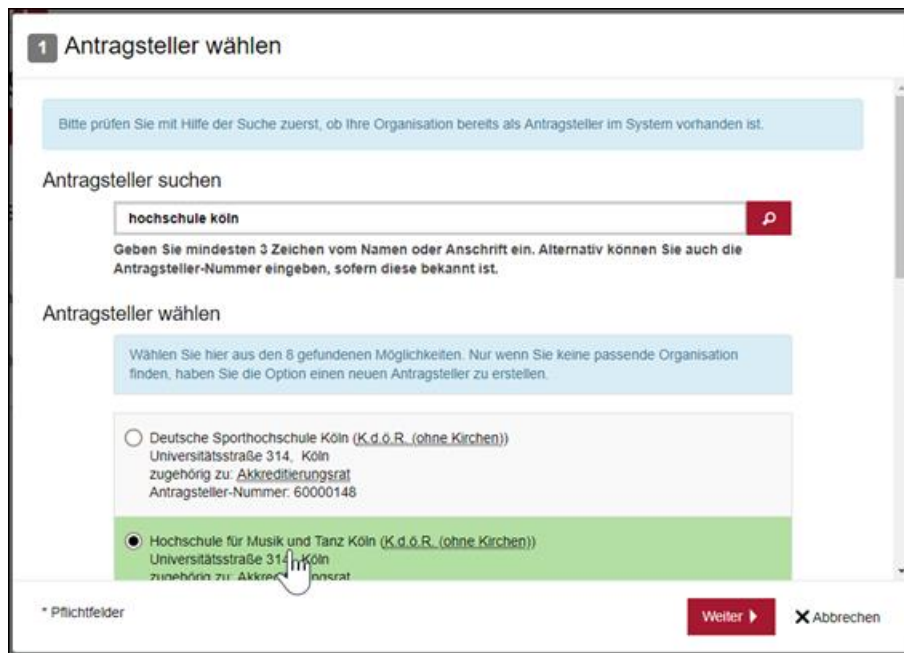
1 Antragsteller wählen

Bitte prüfen Sie mit Hilfe der Suche zuerst, ob Ihre Organisation bereits als Antragsteller im System vorhanden ist.

Antragsteller suchen

hochschule köln

Geben Sie mindesten 3 Zeichen vom Namen oder Anschrift ein. Alternativ können Sie auch die Antragsteller-Nummer eingeben, sofern diese bekannt ist.

Antragsteller wählen

Wählen Sie hier aus den 8 gefundenen Möglichkeiten. Nur wenn Sie keine passende Organisation finden, haben Sie die Option einen neuen Antragsteller zu erstellen.

Deutsche Sporthochschule Köln (K.d.ö.R. (ohne Kirchen))
Universitätsstraße 314, Köln
zugehörig zu: Akkreditierungsrat
Antragsteller-Nummer: 60000148

Hochschule für Musik und Tanz Köln (K.d.ö.R. (ohne Kirchen))
Universitätsstraße 31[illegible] Köln
zugehörig zu: Akkre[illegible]ngsrat

* Pflichtfelder

Weiter

Abbrechen